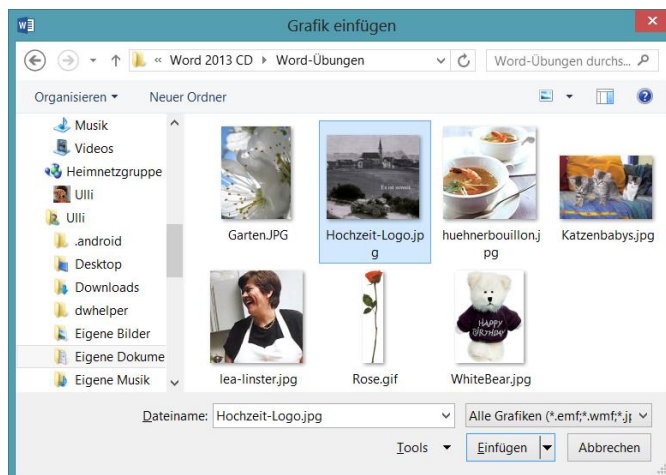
Grafik einfügen

« Word 2013 CD ▸ Word-Übungen

Word-Übungen durchs...

Organisieren ▾

Neuer Ordner

Musik
Videos
Heimnetzgruppe
Ulli
Ulli
.android
Desktop
Downloads
dwhelper
Eigene Bilder
Eigene Dokume
Eigene Musik

GartenJPG

Hochzeit-Logo.jpg

huehnerbouillon.jpg

Katzenbabys.jpg

lea-linster.jpg

Rose.gif

HAPPY BIRTHDAY

WhiteBear.jpg

Dateiname: Hochzeit-Logo.jpg

Alle Grafiken (*.emf;*.wmf;*.j

Tools ▾

Einfügen

Abbrechen